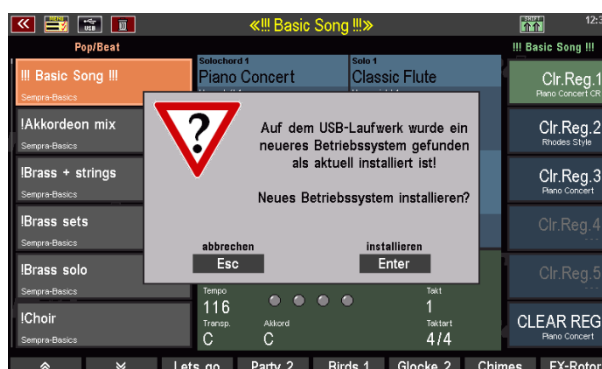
«!! Basic Song !!»

USB

12:3

Pop/Beat

!!! Basic Song !!!

!!! Basic Song !!!
Sempra-Basics

!Akkordeon mix
Sempra-Basics

!Brass + strings
Sempra-Basics

!Brass sets
Sempra-Basics

!Brass solo
Sempra-Basics

!Choir
Sempra-Basics

Solochord 1
Piano Concert

Solo 1
Classic Flute

Auf dem USB-Laufwerk wurde ein neueres Betriebssystem gefunden als aktuell installiert ist!

Neues Betriebssystem installieren?

abbrechen
Esc

installieren
Enter

Tempo
116

Takt
1

Transp.
C

Akkord
C

Taktart
4/4

Clr.Reg.1
Piano Concert CR

Clr.Reg.2
Rhodes Style

Clr.Reg.3
Piano Concert

Clr.Reg.4

Clr.Reg.5

CLEAR REG
Piano Concert

Lets go

Party 2

Birds 1

Glocke 2

Chimes

FX-Rotor